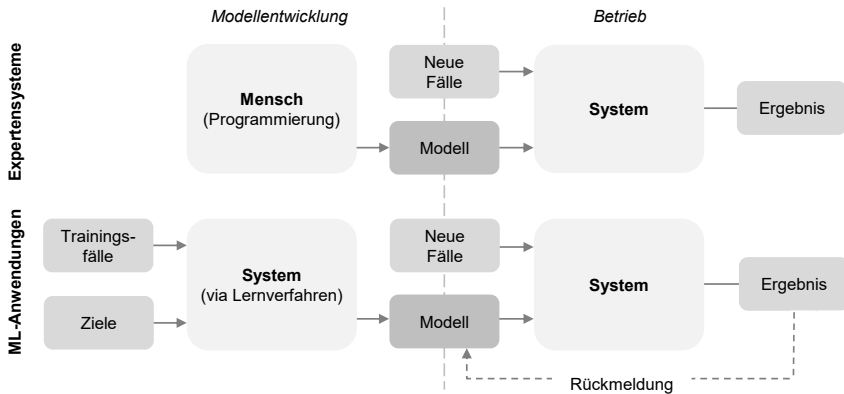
Modellentwicklung

Betrieb

Expertensysteme

Mensch
(Programmierung)

Neue Fälle

Modell

System

Ergebnis

ML-Anwendungen

Trainingsfälle

Ziele

System
(via Lernverfahren)

Neue Fälle

Modell

System

Ergebnis

Rückmeldung